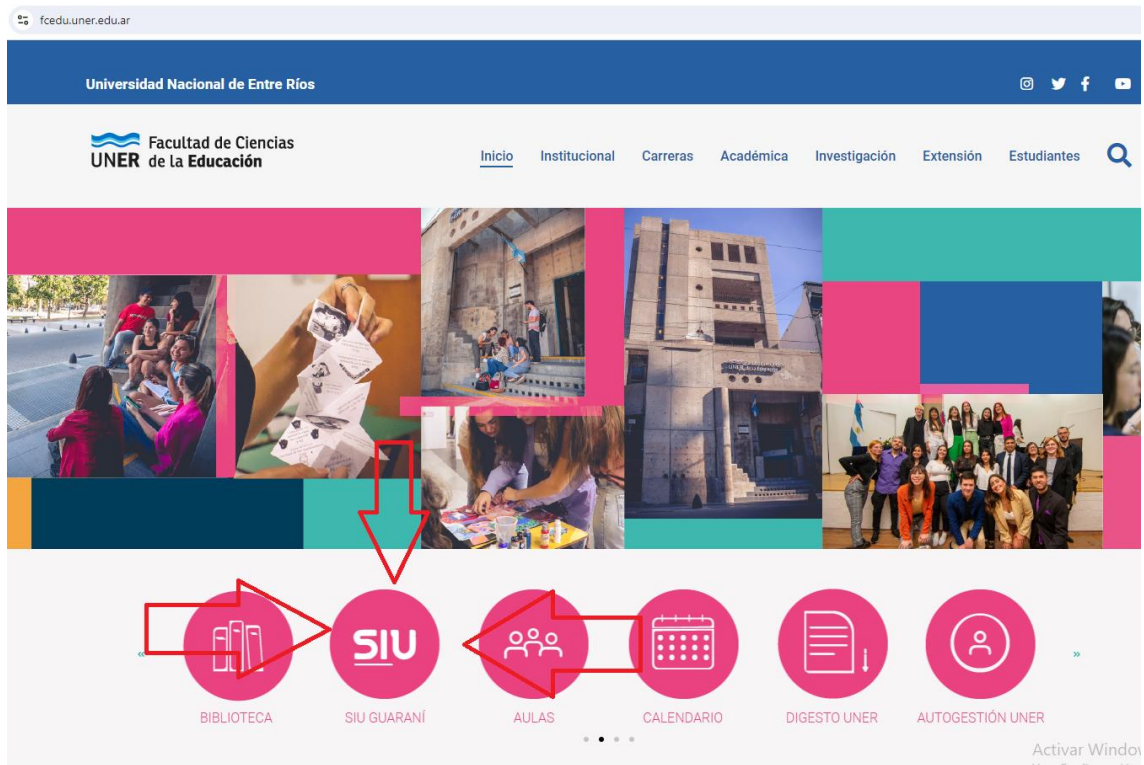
fcedu.uner.edu.ar

Universidad Nacional de Entre Ríos

UNER Facultad de Ciencias de la Educación

Inicio Institucional Carreras Académica Investigación Extensión Estudiantes

«

SIU

»

BIBLIOTECA SIU GUARANÍ AULAS CALENDARIO DIGESTO UNER AUTOGESTIÓN UNER

Activar Windo